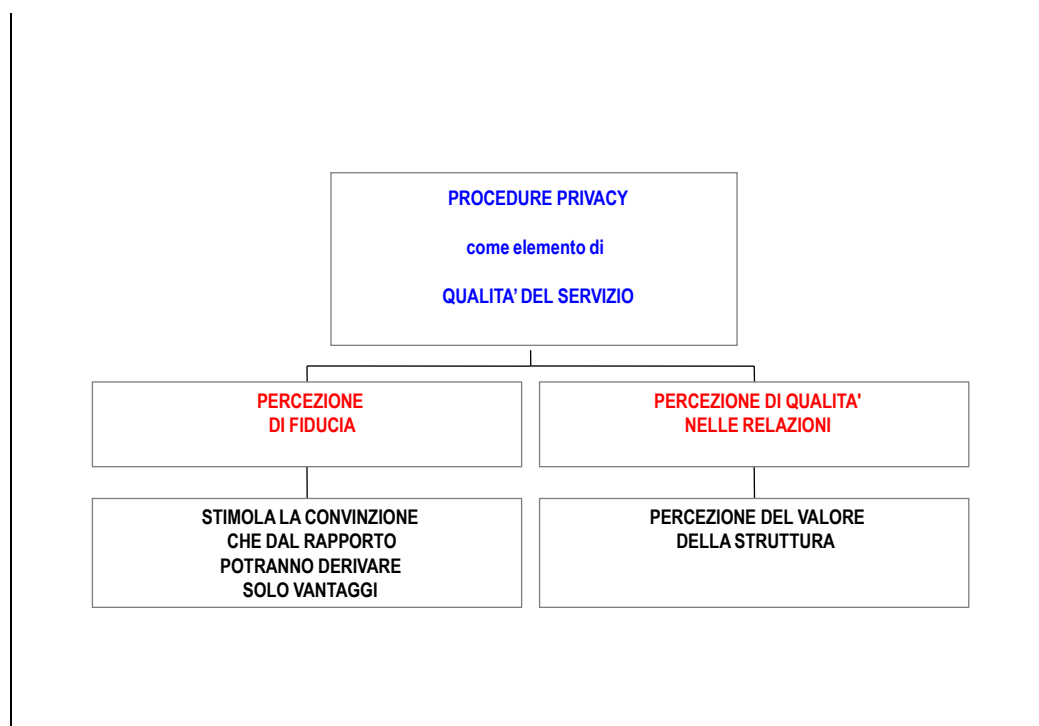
PROCEDURE PRIVACY

come elemento di

QUALITA' DEL SERVIZIO

PERCEZIONE
DI FIDUCIA

PERCEZIONE DI QUALITA'
NELLE RELAZIONI

STIMOLA LA CONVINZIONE
CHE DAL RAPPORTO
POTRANNO DERIVARE
SOLO VANTAGGI

PERCEZIONE DEL VALORE
DELLA STRUTTURA